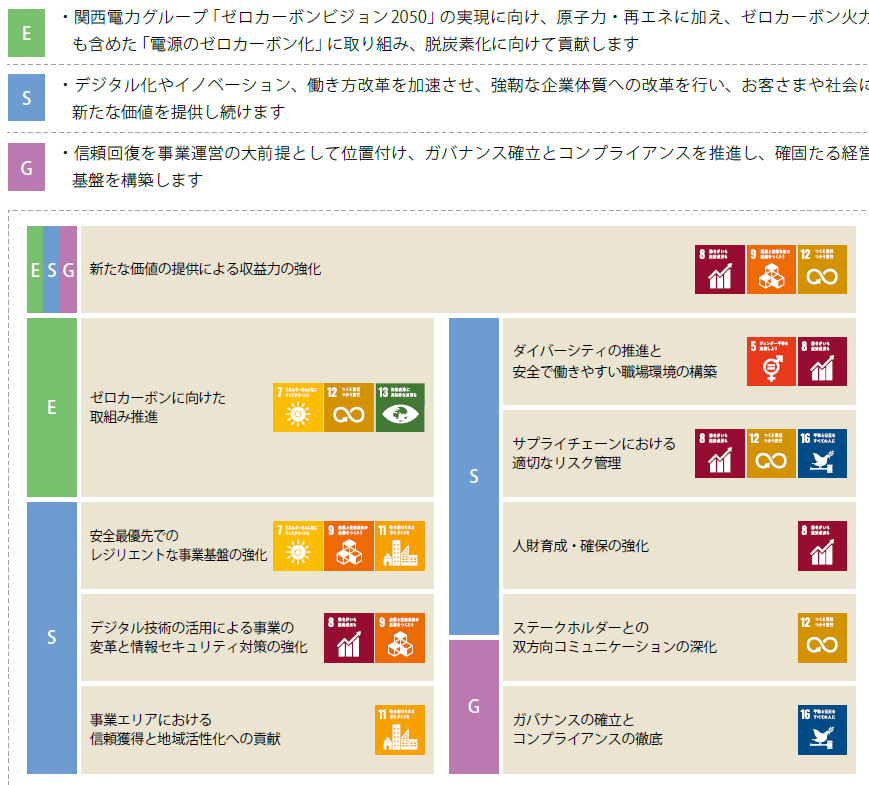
E
・関西電力グループ「ゼロカーボンビジョン2050」の実現に向け、原子力・再エネに加え、ゼロカーボン火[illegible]も含めた「電源のゼロカーボン化」に取り組み、脱炭素化に向けて貢献します

S
・デジタル化やイノベーション、働き方改革を加速させ、強靭な企業体質への改革を行い、お客さまや社会に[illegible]新たな価値を提供し続けます

G
・信頼回復を事業運営の大前提として位置付け、ガバナンス確立とコンプライアンスを推進し、確固たる経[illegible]基盤を構築します

E S G
新たな価値の提供による収益力の強化
8 働きがいも経済成長も
9 産業と技術革新の基盤をつくろう
12 つくる責任つかう責任

E
ゼロカーボンに向けた取組み推進
7 エネルギーをみんなに そしてクリーンに
12 つくる責任つかう責任
13 気候変動に具体的な対策を

S
安全最優先でのレジリエントな事業基盤の強化
7 エネルギーをみんなに そしてクリーンに
9 産業と技術革新の基盤をつくろう
11 住み続けられるまちづくりを

デジタル技術の活用による事業の変革と情報セキュリティ対策の強化
8 働きがいも経済成長も
9 産業と技術革新の基盤をつくろう

事業エリアにおける信頼獲得と地域活性化への貢献
11 住み続けられるまちづくりを

S
ダイバーシティの推進と安全で働きやすい職場環境の構築
5 ジェンダー平等を実現しよう
8 働きがいも経済成長も

サプライチェーンにおける適切なリスク管理
8 働きがいも経済成長も
12 つくる責任つかう責任
16 平和と公正をすべての人に

人財育成・確保の強化
8 働きがいも経済成長も

ステークホルダーとの双方向コミュニケーションの深化
12 つくる責任つかう責任

G
ガバナンスの確立とコンプライアンスの徹底
16 平和と公正をすべての人に